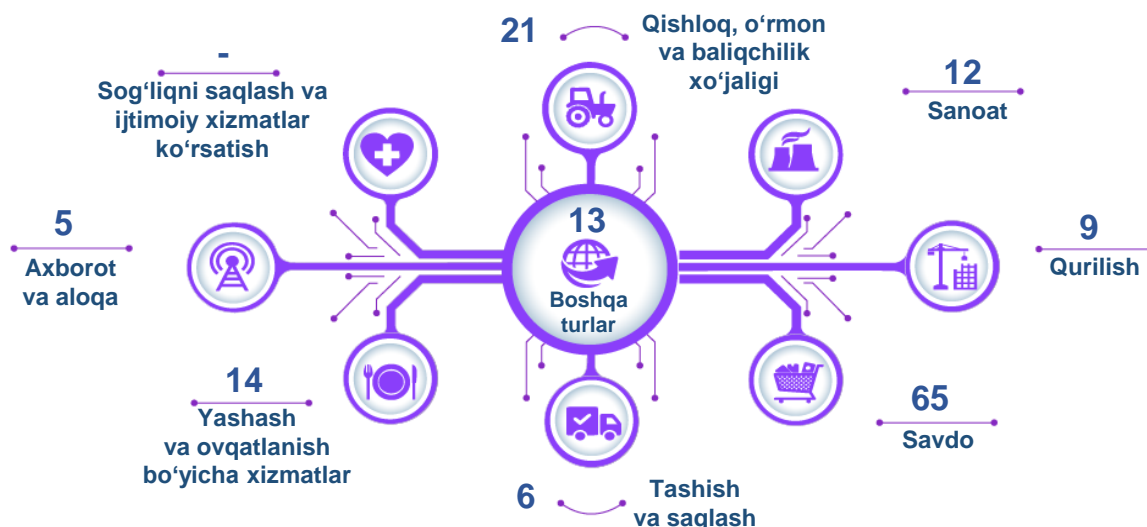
21

Qishloq, oʻrmon va baliqchilik xoʻjaligi

-

Sogʻliqni saqlash va ijtimoiy xizmatlar koʻrsatish

12

Sanoat

5

Axborot va aloqa

13

Boshqa turlar

9

Qurilish

14

Yashash va ovqatlanish boʻyicha xizmatlar

65

Savdo

6

Tashish va saqlash